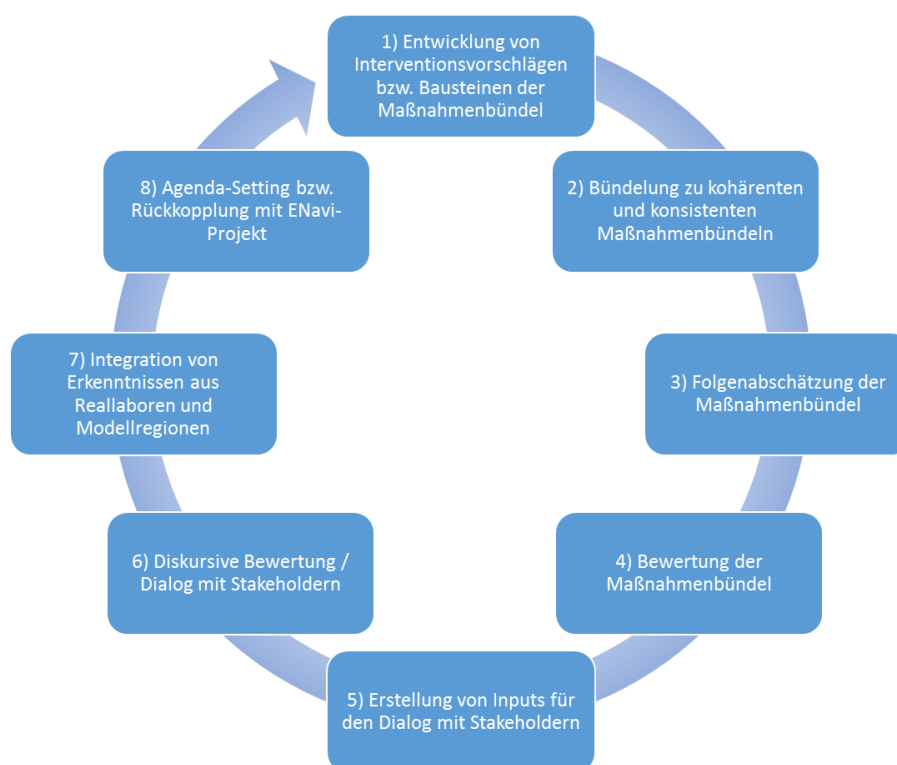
1) Entwicklung von Interventionsvorschlägen bzw. Bausteinen der Maßnahmenbündel

2) Bündelung zu kohärenten und konsistenten Maßnahmenbündeln

3) Folgenabschätzung der Maßnahmenbündel

4) Bewertung der Maßnahmenbündel

5) Erstellung von Inputs für den Dialog mit Stakeholdern

6) Diskursive Bewertung / Dialog mit Stakeholdern

7) Integration von Erkenntnissen aus Reallaboren und Modellregionen

8) Agenda-Setting bzw. Rückkopplung mit ENavi-Projekt